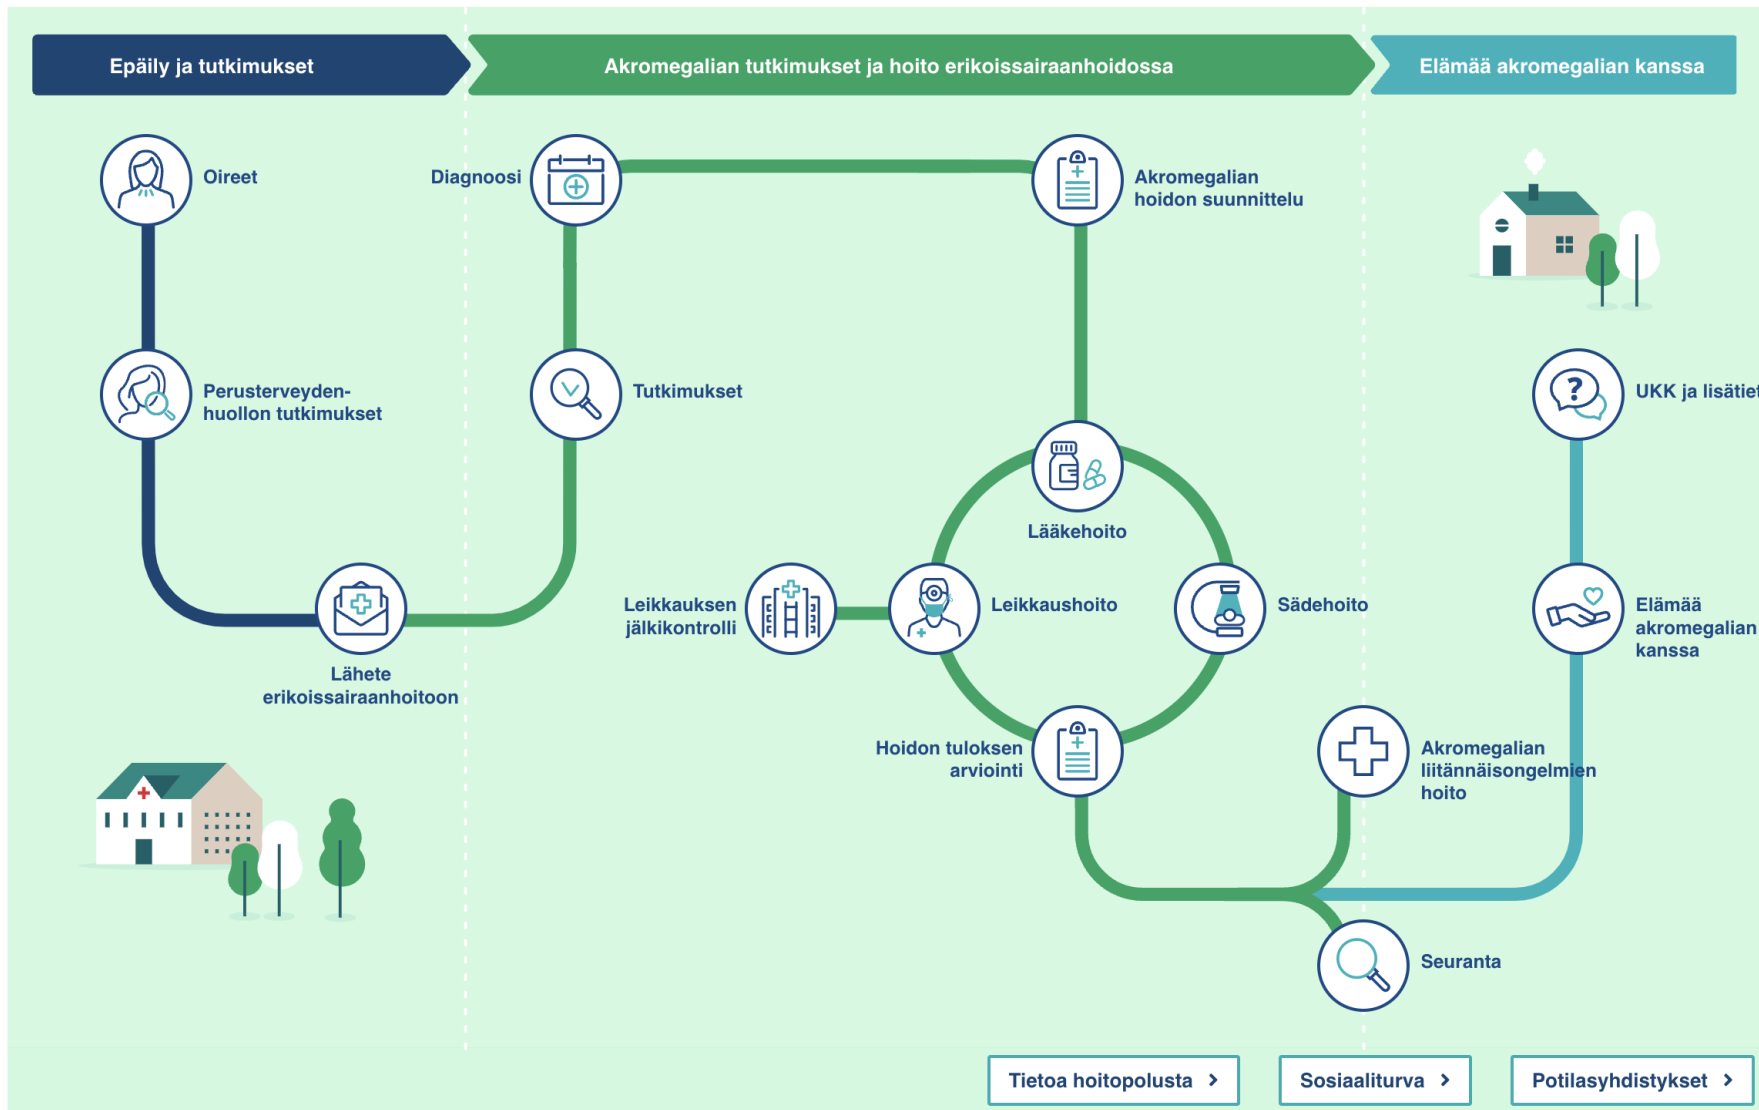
Epäily ja tutkimukset

Akromegalian tutkimukset ja hoito erikoissairaanhoidossa

Elämää akromegalian kanssa

Oireet

Diagnoosi

Akromegalian hoidon suunnittelu

Perusterveydenhuollon tutkimukset

Tutkimukset

UKK ja lisätiet

Lääkehoito

Leikkauksen jälkikontrolli

Leikkaushoito

Sädehoito

Elämää akromegalian kanssa

Lähete erikoissairaanhoitoon

Hoidon tuloksen arviointi

Akromegalian liitännäisongelmien hoito

Seuranta

Tietoa hoitopolusta

Sosiaaliturva

Potilasyhdistykset